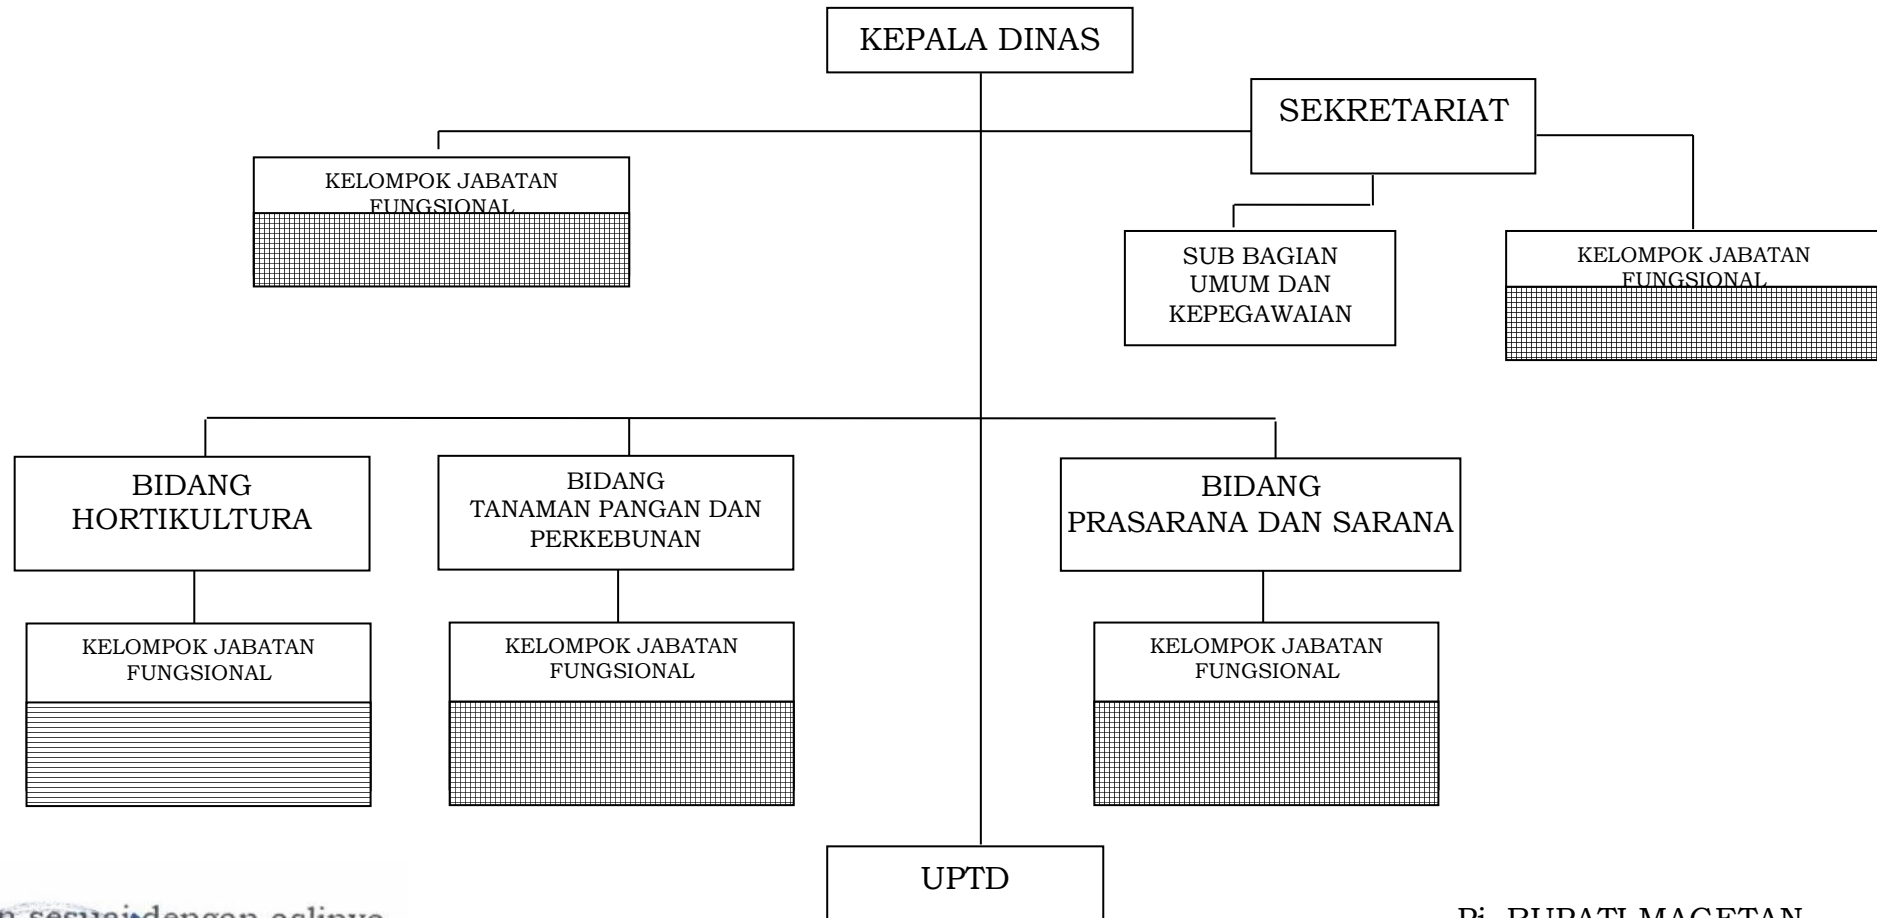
KEPALA DINAS

SEKRETARIAT

KELOMPOK JABATAN FUNGSIONAL

SUB BAGIAN UMUM DAN KEPEGAWAIAN

KELOMPOK JABATAN FUNGSIONAL

BIDANG HORTIKULTURA

BIDANG TANAMAN PANGAN DAN PERKEBUNAN

BIDANG PRASARANA DAN SARANA

KELOMPOK JABATAN FUNGSIONAL

KELOMPOK JABATAN FUNGSIONAL

KELOMPOK JABATAN FUNGSIONAL

UPTD

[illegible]n sesuai dengan aslinya

Pj. BUPATI MAGETAN